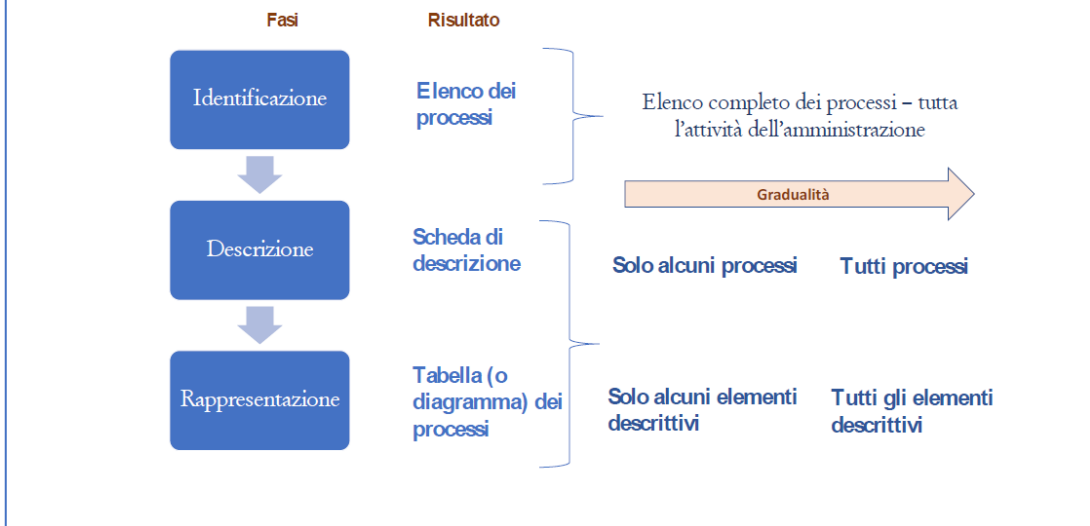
Fasi

Risultato

Identificazione

Elenco dei processi

Elenco completo dei processi – tutta l'attività dell'amministrazione

Gradualità

Descrizione

Scheda di descrizione

Solo alcuni processi

Tutti processi

Rappresentazione

Tabella (o diagramma) dei processi

Solo alcuni elementi descrittivi

Tutti gli elementi descrittivi